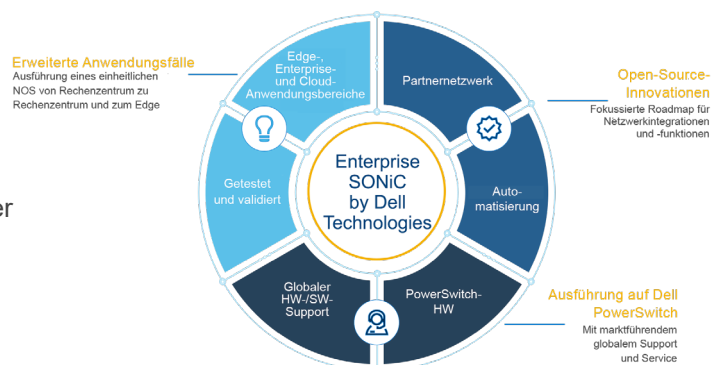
Erweiterte Anwendungsfälle
Ausführung eines einheitlichen NOS von Rechenzentrum zu Rechenzentrum und zum Edge

er

Edge-, Enterprise- und Cloud-Anwendungsbereiche

Partnernetzwerk

Open-Source-Innovationen
Fokussierte Roadmap für Netzwerkintegrationen und -funktionen

Getestet und validiert

Enterprise SONiC by Dell Technologies

Automatisierung

Globaler HW-/SW-Support

PowerSwitch-HW

Ausführung auf Dell PowerSwitch
Mit marktführendem globalem Support und Service